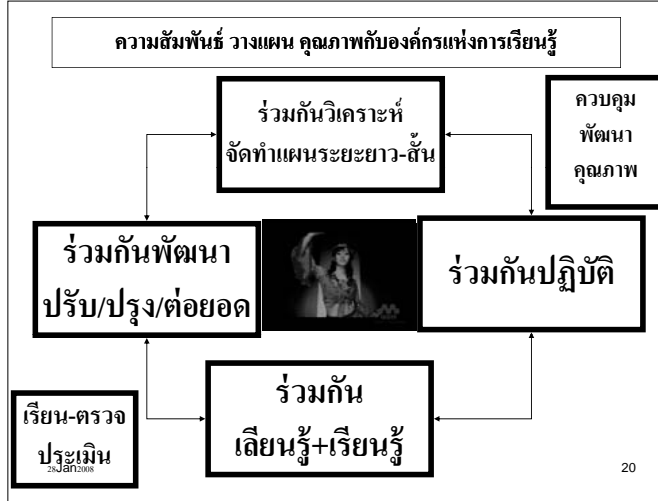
ความสัมพันธ์ วางแผน คุณภาพกับองค์กรแห่งการเรียนรู้

ร่วมกันวิเคราะห์
จัดทำแผนระยะยาว-สั้น

ควบคุม
พัฒนา
คุณภาพ

ร่วมกันพัฒนา
ปรับ/ปรุง/ต่อยอด

ร่วมกันปฏิบัติ

ร่วมกัน
เลียนรู้+เรียนรู้

เรียน-ตรวจ
ประเมิน

28Jan2008

20